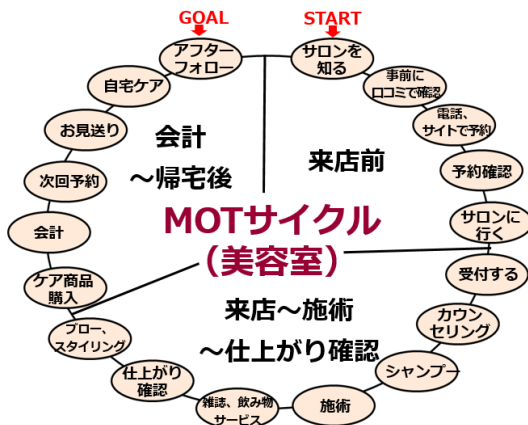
GOAL

START

アフターフォロー

サロンを知る

事前に口コミで確認

電話、サイトで予約

予約確認

サロンに行く

受付する

カウンセリング

シャンプー

施術

雑誌、飲み物サービス

仕上がり確認

ブロー、スタイリング

ケア商品購入

会計

次回予約

お見送り

自宅ケア

会計
～帰宅後

来店前

MOTサイクル
（美容室）

来店～施術
～仕上がり確認